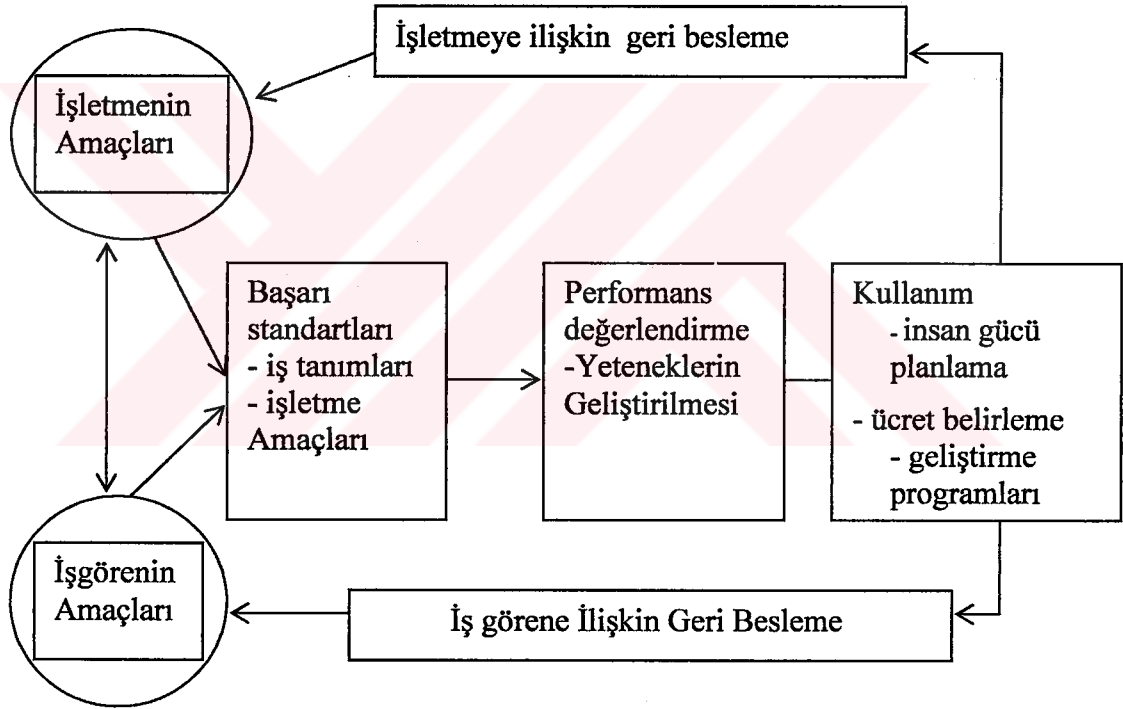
İşletmeye ilişkin geri besleme

İşletmenin Amaçları

Başarı standartları
- iş tanımları
- işletme Amaçları

Performans değerlendirme
-Yeteneklerin Geliştirilmesi

Kullanım
- insan gücü planlama
- ücret belirleme
- geliştirme programları

İşgörenin Amaçları

İş görene İlişkin Geri Besleme